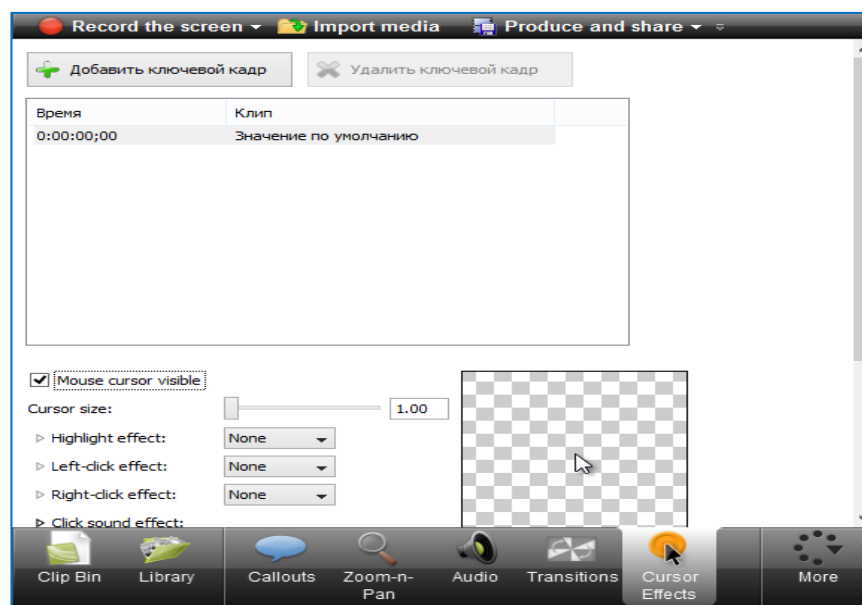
Record the screen ▾ Import media Produce and share ▾

Добавить ключевой кадр

Удалить ключевой кадр

| Время | Клип |
|---|---|
| 0:00:00;00 | Значение по умолчанию |

Mouse cursor visible

Cursor size: 1.00

Highlight effect: None

Left-click effect: None

Right-click effect: None

Click sound effect:

Clip Bin

Library

Callouts

Zoom-n-Pan

Audio

Transitions

Cursor Effects

More